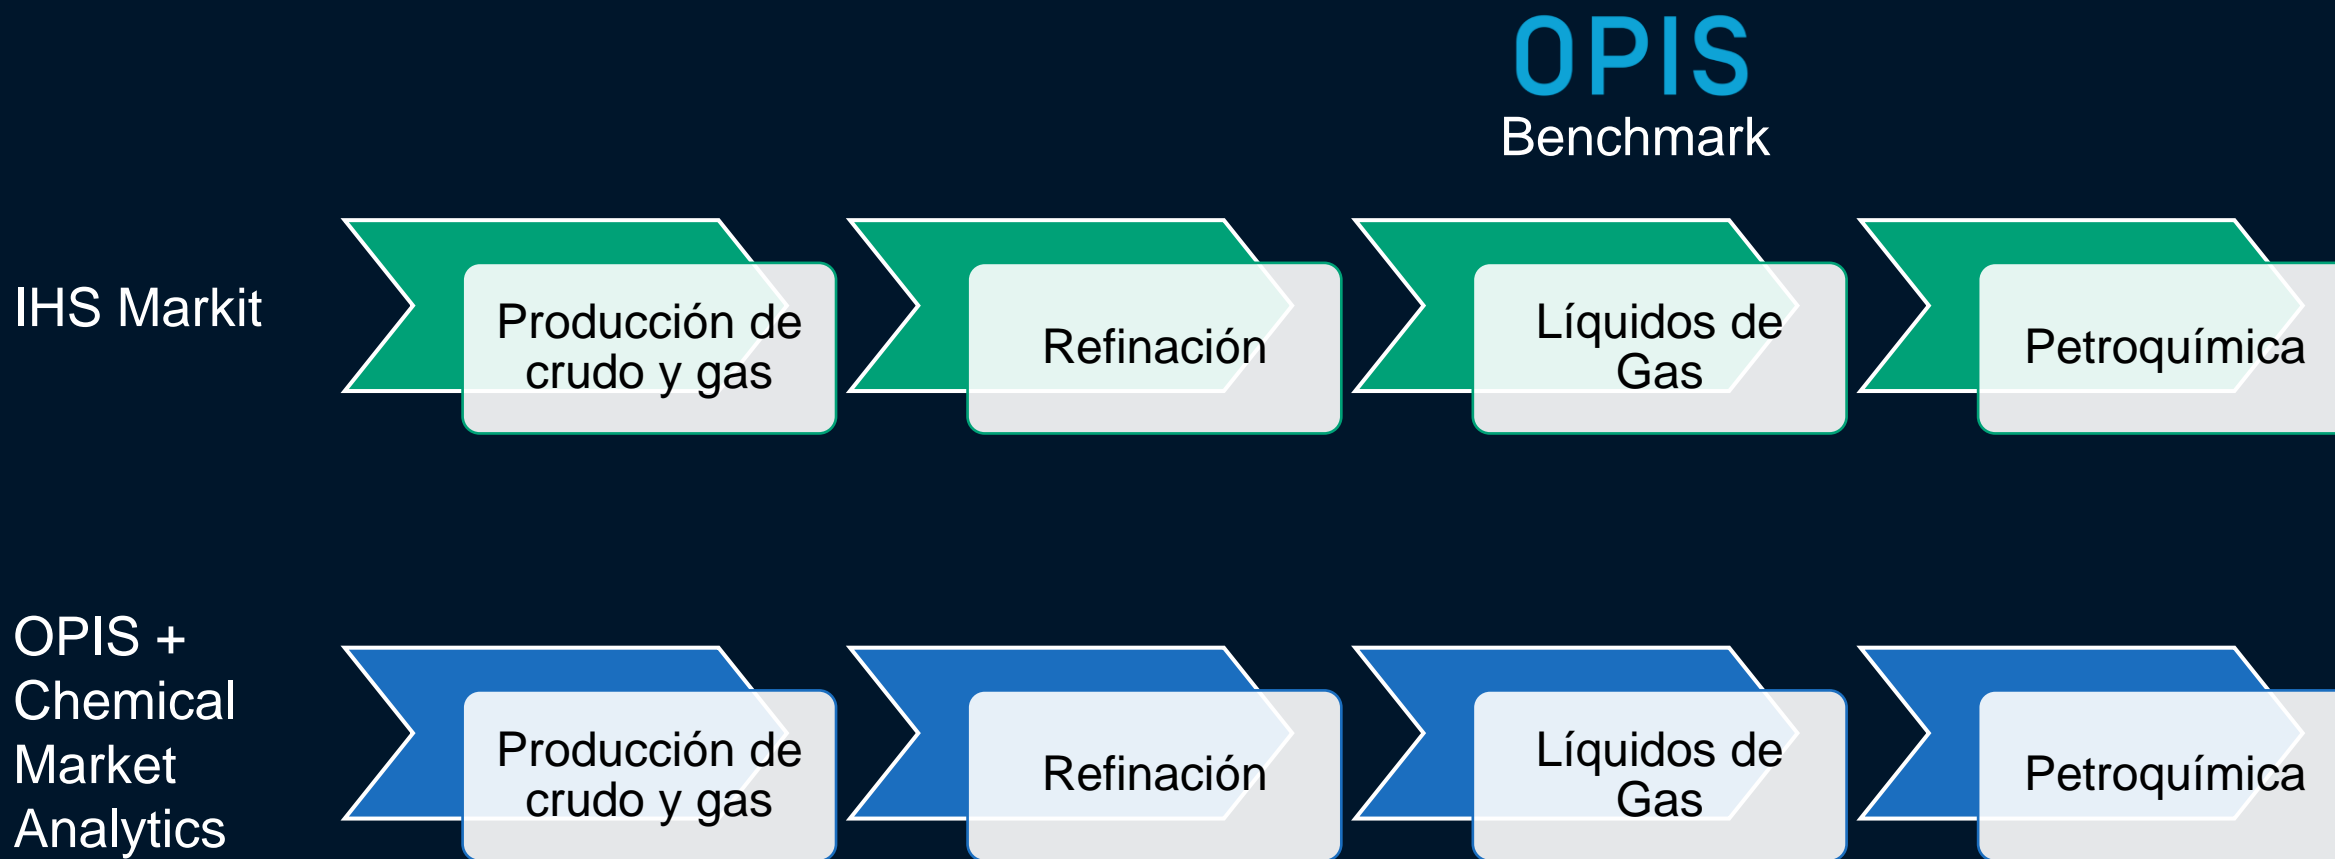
OPIS
Benchmark

IHS Markit

Producción de crudo y gas

Refinación

Líquidos de Gas

Petroquímica

OPIS + Chemical Market Analytics

Producción de crudo y gas

Refinación

Líquidos de Gas

Petroquímica